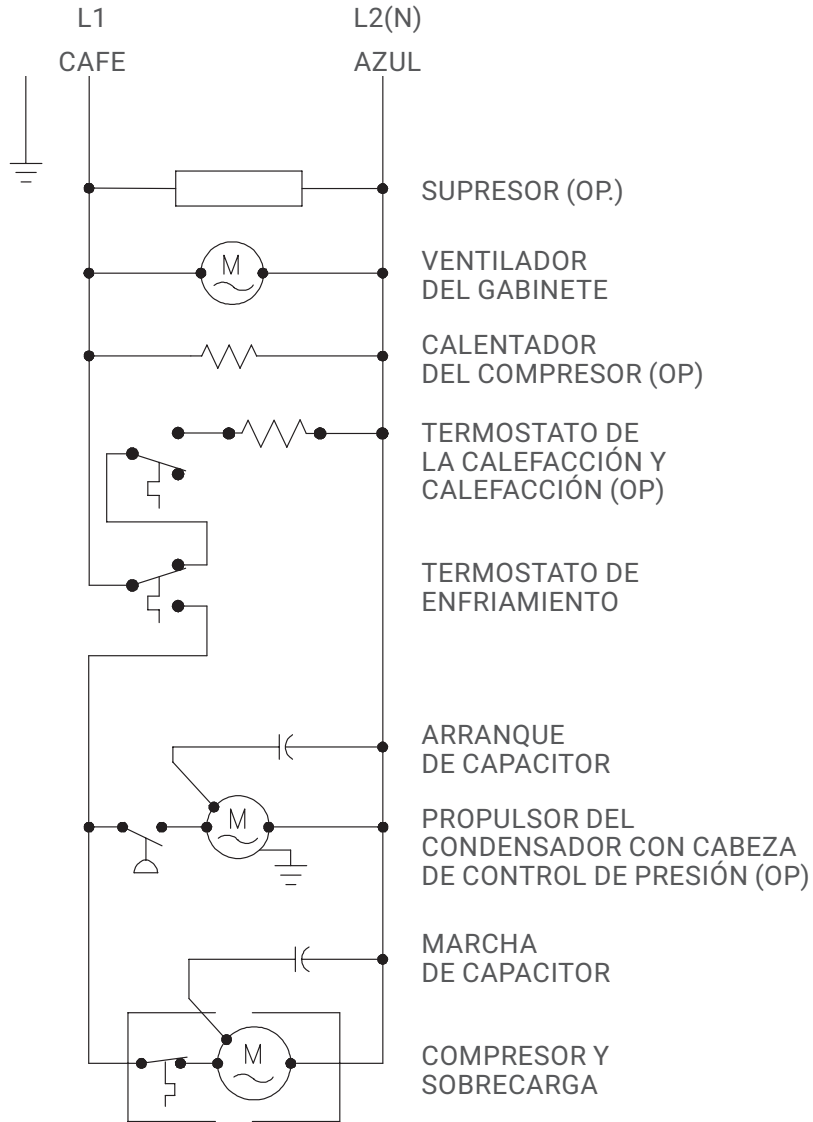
L1
CAFE

L2(N)
AZUL

SUPRESOR (OP.)

M

VENTILADOR DEL GABINETE

CALENTADOR DEL COMPRESOR (OP)

TERMOSTATO DE LA CALEFACCIÓN Y CALEFACCIÓN (OP)

TERMOSTATO DE ENFRIAMIENTO

ARRANQUE DE CAPACITOR

M

PROPULSOR DEL CONDENSADOR CON CABEZA DE CONTROL DE PRESIÓN (OP)

MARCHA DE CAPACITOR

M

COMPRESOR Y SOBRECARGA